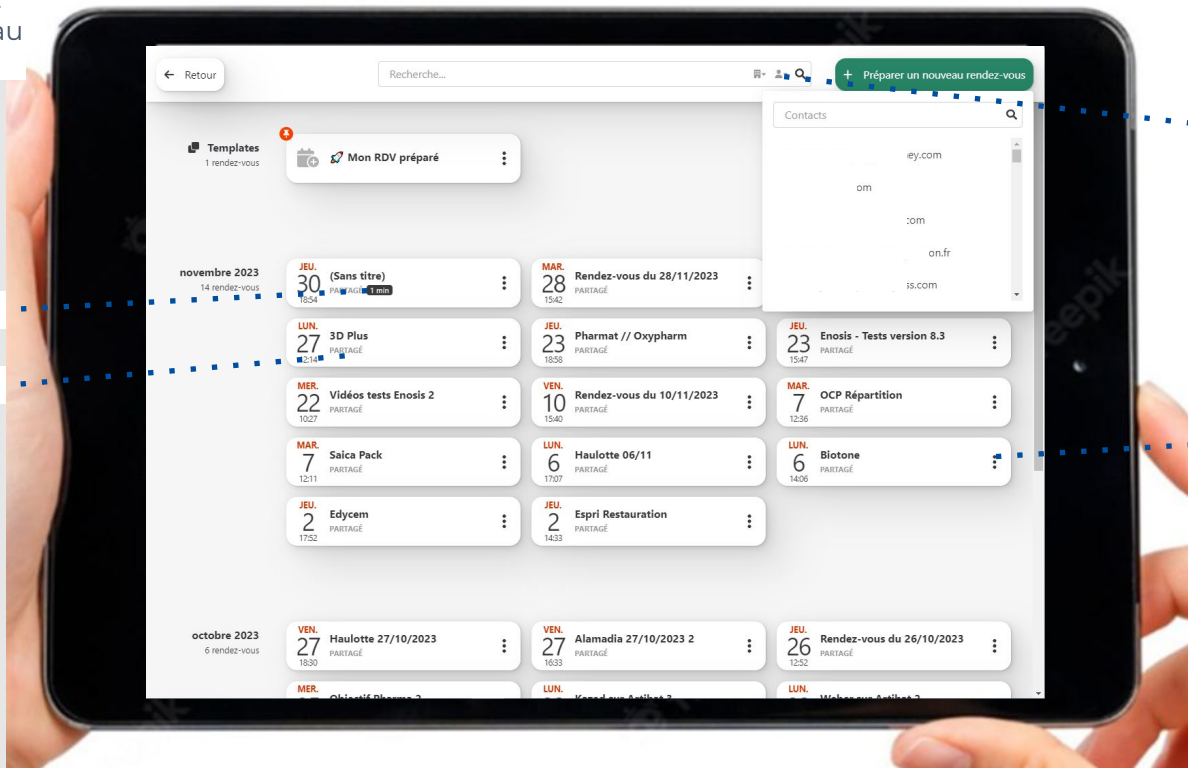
au

← Retour

Recherche...

+ Préparer un nouveau rendez-vous

Contacts

ey.com
om
com
on.fr
s.com

Templates
1 rendez-vous

Mon RDV préparé

novembre 2023
14 rendez-vous

JEU. 30 18:54 (Sans titre) PARTAGÉ 1 min

MAR. 28 15:42 Rendez-vous du 28/11/2023 PARTAGÉ

LUN. 27 12:14 3D Plus PARTAGÉ

JEU. 23 18:58 Pharmat // Oxypharm PARTAGÉ

JEU. 23 15:47 Enosis - Tests version 8.3 PARTAGÉ

MER. 22 10:27 Vidéos tests Enosis 2 PARTAGÉ

VEN. 10 15:40 Rendez-vous du 10/11/2023 PARTAGÉ

MAR. 7 12:36 OCP Répartition PARTAGÉ

MAR. 7 12:11 Saica Pack PARTAGÉ

LUN. 6 17:07 Haulotte 06/11 PARTAGÉ

LUN. 6 14:06 Biotone PARTAGÉ

JEU. 2 17:52 Edycem PARTAGÉ

JEU. 2 14:33 Espri Restauration PARTAGÉ

octobre 2023
6 rendez-vous

VEN. 27 18:30 Haulotte 27/10/2023 PARTAGÉ

VEN. 27 16:33 Alamadia 27/10/2023 2 PARTAGÉ

JEU. 26 12:52 Rendez-vous du 26/10/2023 PARTAGÉ

MER. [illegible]

LUN. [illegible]

LUN. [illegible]